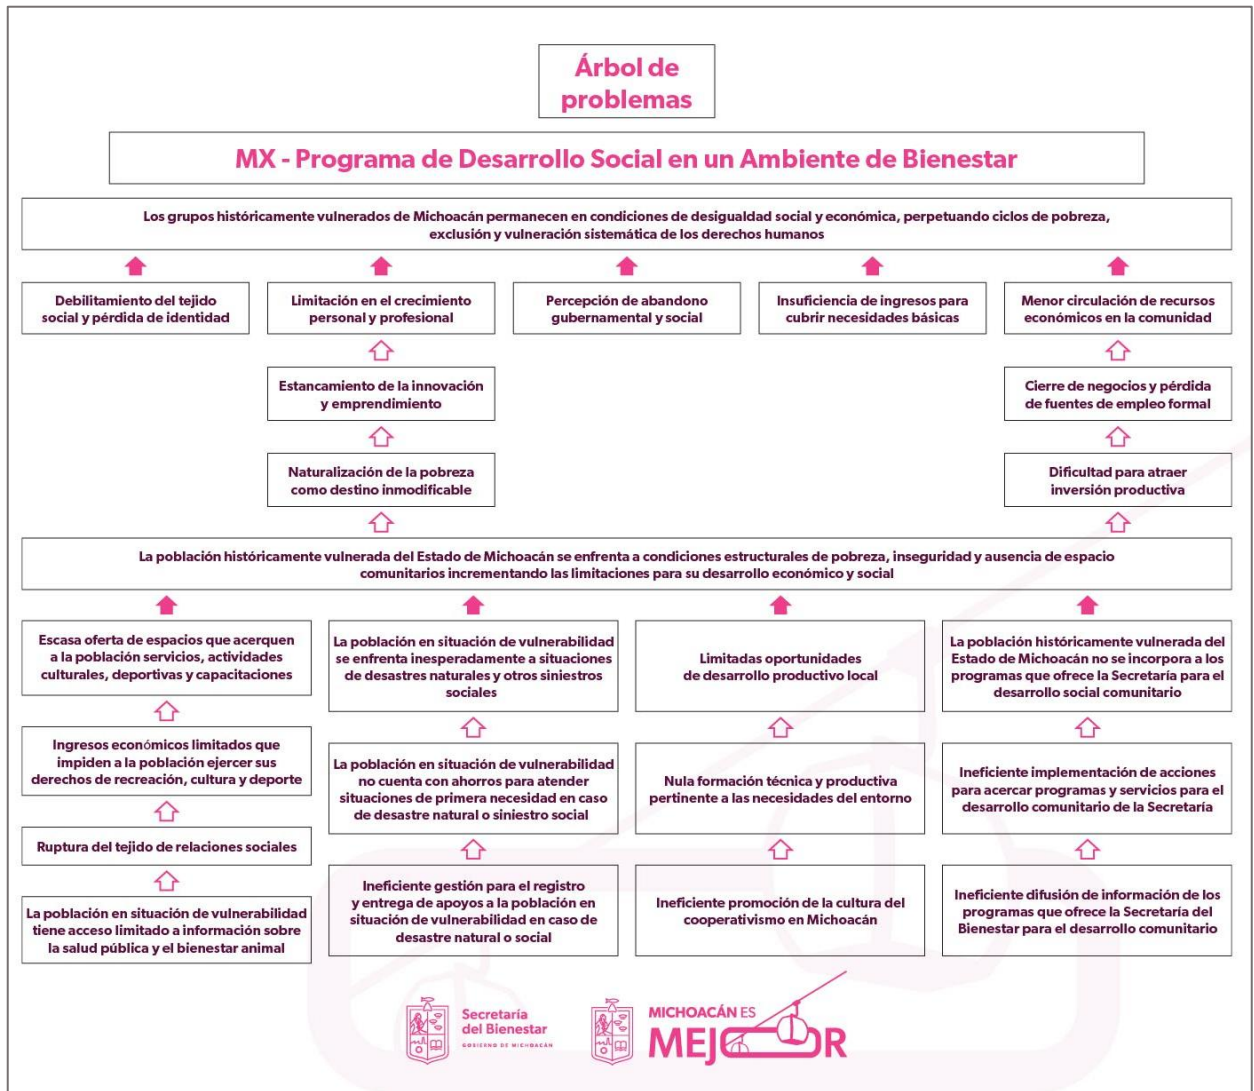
Árbol de problemas

MX - Programa de Desarrollo Social en un Ambiente de Bienestar

Los grupos históricamente vulnerados de Michoacán permanecen en condiciones de desigualdad social y económica, perpetuando ciclos de pobreza, exclusión y vulneración sistemática de los derechos humanos

Debilitamiento del tejido social y pérdida de identidad

Limitación en el crecimiento personal y profesional

Percepción de abandono gubernamental y social

Insuficiencia de ingresos para cubrir necesidades básicas

Menor circulación de recursos económicos en la comunidad

Estancamiento de la innovación y emprendimiento

Cierre de negocios y pérdida de fuentes de empleo formal

Naturalización de la pobreza como destino inmodificable

Dificultad para atraer inversión productiva

La población históricamente vulnerada del Estado de Michoacán se enfrenta a condiciones estructurales de pobreza, inseguridad y ausencia de espacio comunitarios incrementando las limitaciones para su desarrollo económico y social

Escasa oferta de espacios que acerquen a la población servicios, actividades culturales, deportivas y capacitaciones

Ingresos económicos limitados que impiden a la población ejercer sus derechos de recreación, cultura y deporte

Ruptura del tejido de relaciones sociales

La población en situación de vulnerabilidad tiene acceso limitado a información sobre la salud pública y el bienestar animal

La población en situación de vulnerabilidad se enfrenta inesperadamente a situaciones de desastres naturales y otros siniestros sociales

La población en situación de vulnerabilidad no cuenta con ahorros para atender situaciones de primera necesidad en caso de desastre natural o siniestro social

Ineficiente gestión para el registro y entrega de apoyos a la población en situación de vulnerabilidad en caso de desastre natural o social

Limitadas oportunidades de desarrollo productivo local

Nula formación técnica y productiva pertinente a las necesidades del entorno

Ineficiente promoción de la cultura del cooperativismo en Michoacán

La población históricamente vulnerada del Estado de Michoacán no se incorpora a los programas que ofrece la Secretaría para el desarrollo social comunitario

Ineficiente implementación de acciones para acercar programas y servicios para el desarrollo comunitario de la Secretaría

Ineficiente difusión de información de los programas que ofrece la Secretaría del Bienestar para el desarrollo comunitario

Secretaría del Bienestar
GOBIERNO DE MICHOACÁN

MICHOACÁN ES MEJOR